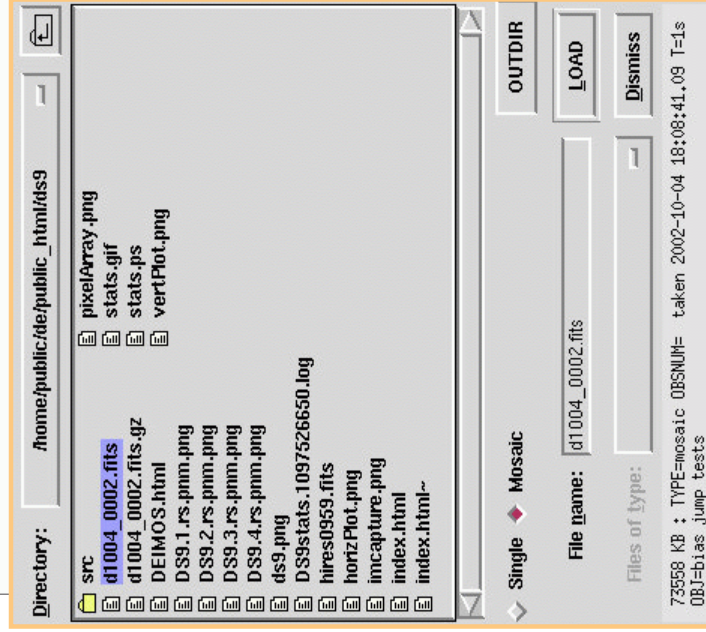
Directory: /home/public/de/public_html/ds9

src
d1004_0002.fits
d1004_0002.fits.gz
DEIMOS.html
DS9.1.rs.pnm.png
DS9.2.rs.pnm.png
DS9.3.rs.pnm.png
DS9.4.rs.pnm.png
ds9.png
DS9stats.1097526650.log
hires0959.fits
horizPlot.png
imcapture.png
index.html
index.html~
pixelArray.png
stats.gif
stats.ps
vertPlot.png

Single Mosaic

OUTDIR

File name: d1004_0002.fits

LOAD

Files of type:

Dismiss

73558 KB : TYPE=mosaic OBSNUM= taken 2002-10-04 18:08:41.09 T=1s
OBJ=bias jump tests